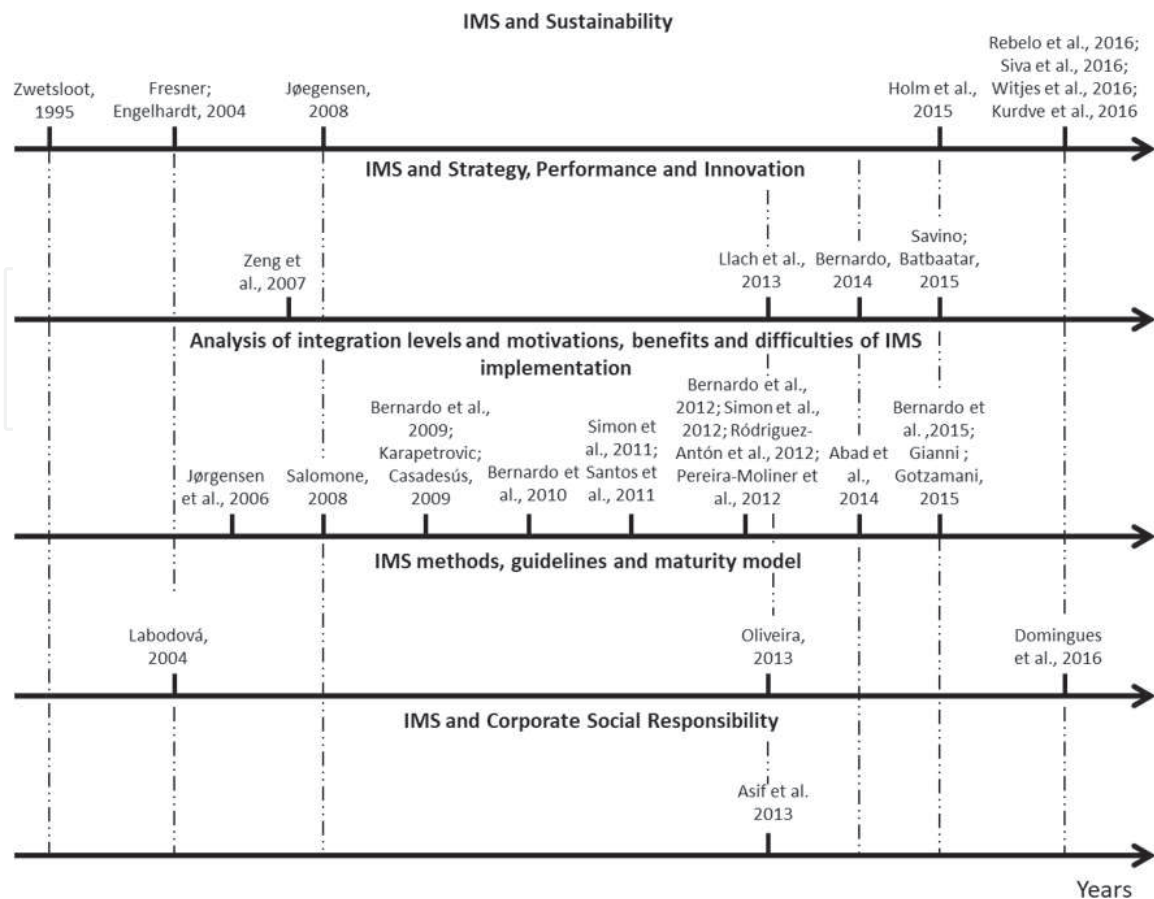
IMS and Sustainability

Zwetsloot, 1995

Fresner; Engelhardt, 2004

Jøegensen, 2008

Holm et al., 2015

Rebelo et al., 2016; Siva et al., 2016; Witjes et al., 2016; Kurdve et al., 2016

IMS and Strategy, Performance and Innovation

Zeng et al., 2007

Llach et al., 2013

Bernardo, 2014

Savino; Batbaatar, 2015

Analysis of integration levels and motivations, benefits and difficulties of IMS implementation

Jørgensen et al., 2006

Salomone, 2008

Bernardo et al., 2009; Karapetrovic; Casadesús, 2009

Bernardo et al., 2010

Simon et al., 2011; Santos et al., 2011

Bernardo et al., 2012; Simon et al., 2012; Ródriguez-Antón et al., 2012; Pereira-Moliner et al., 2012

Abad et al., 2014

Bernardo et al. ,2015; Gianni ; Gotzamani, 2015

IMS methods, guidelines and maturity model

Labodová, 2004

Oliveira, 2013

Domingues et al., 2016

IMS and Corporate Social Responsibility

Asif et al. 2013

Years